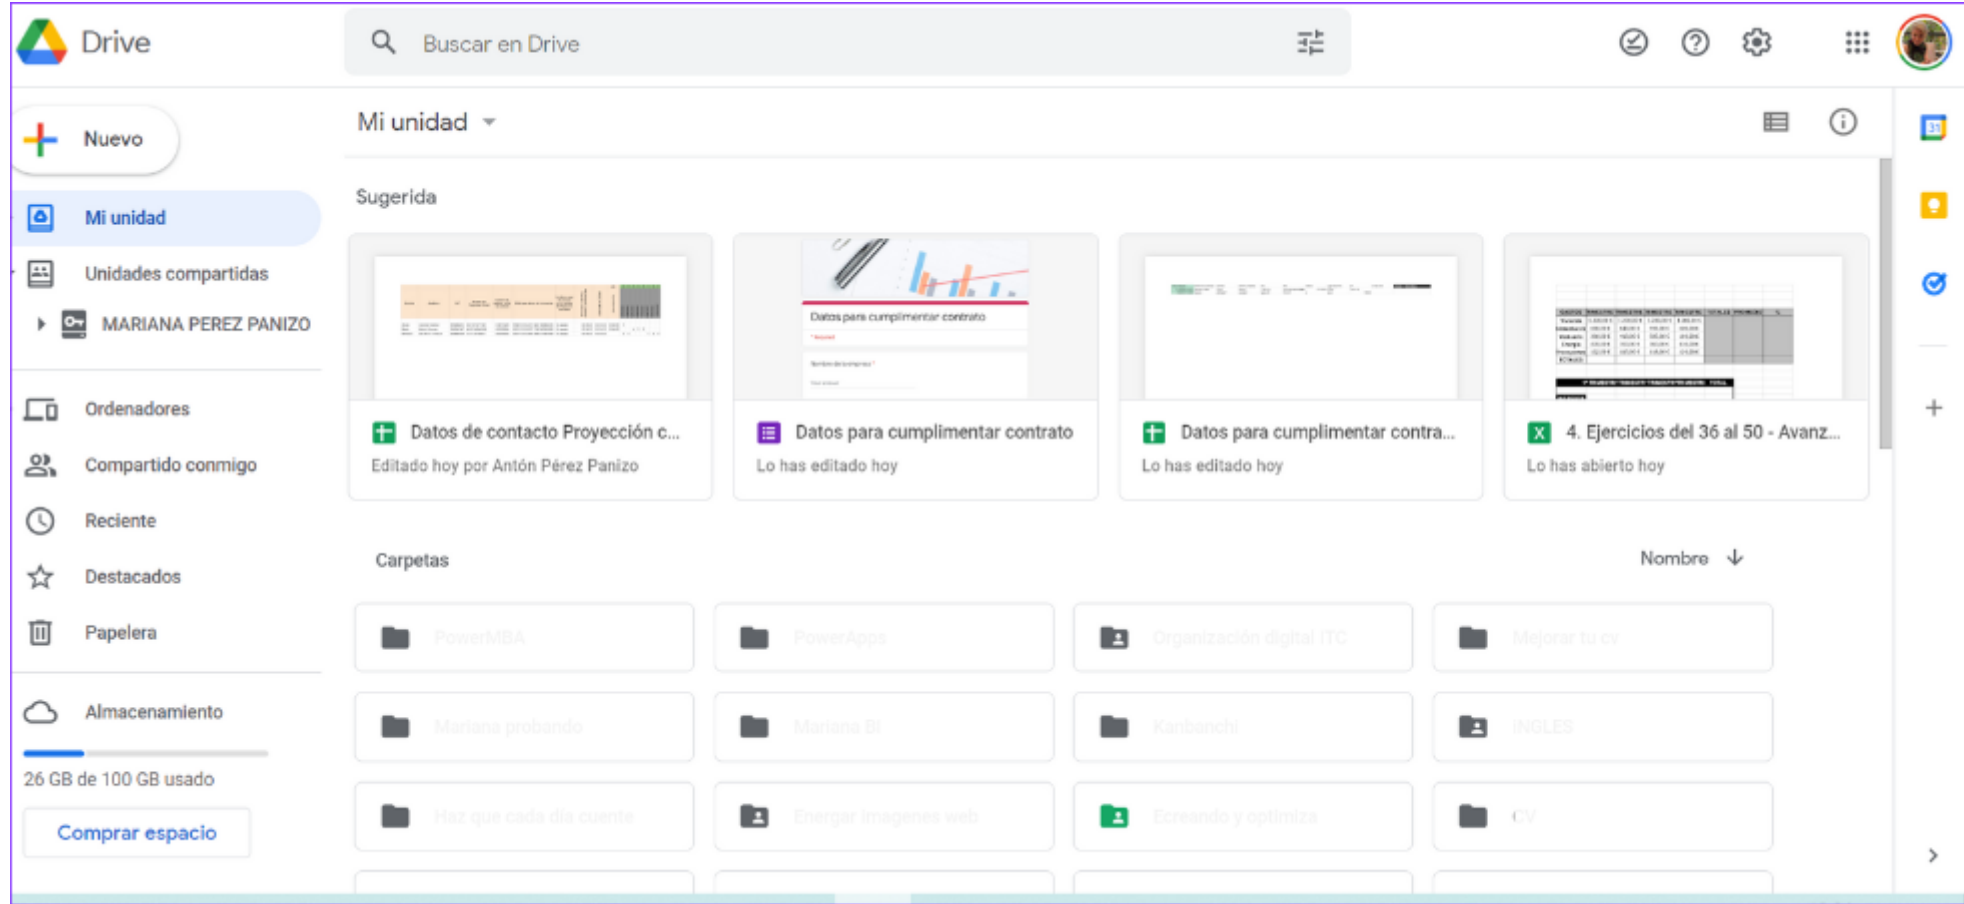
Drive

Buscar en Drive

Nuevo

Mi unidad

Unidades compartidas

MARIANA PEREZ PANIZO

Ordenadores

Compartido conmigo

Reciente

Destacados

Papelera

Almacenamiento

26 GB de 100 GB usado

Comprar espacio

Mi unidad

Sugerida

Datos para cumplimentar contrato

Datos de contacto Proyección c...
Editado hoy por Antón Pérez Panizo

Datos para cumplimentar contrato
Lo has editado hoy

Datos para cumplimentar contra...
Lo has editado hoy

4. Ejercicios del 36 al 50 - Avanz...
Lo has abierto hoy

Carpetas

Nombre

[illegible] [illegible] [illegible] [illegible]

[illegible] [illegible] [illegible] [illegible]

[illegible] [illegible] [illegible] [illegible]